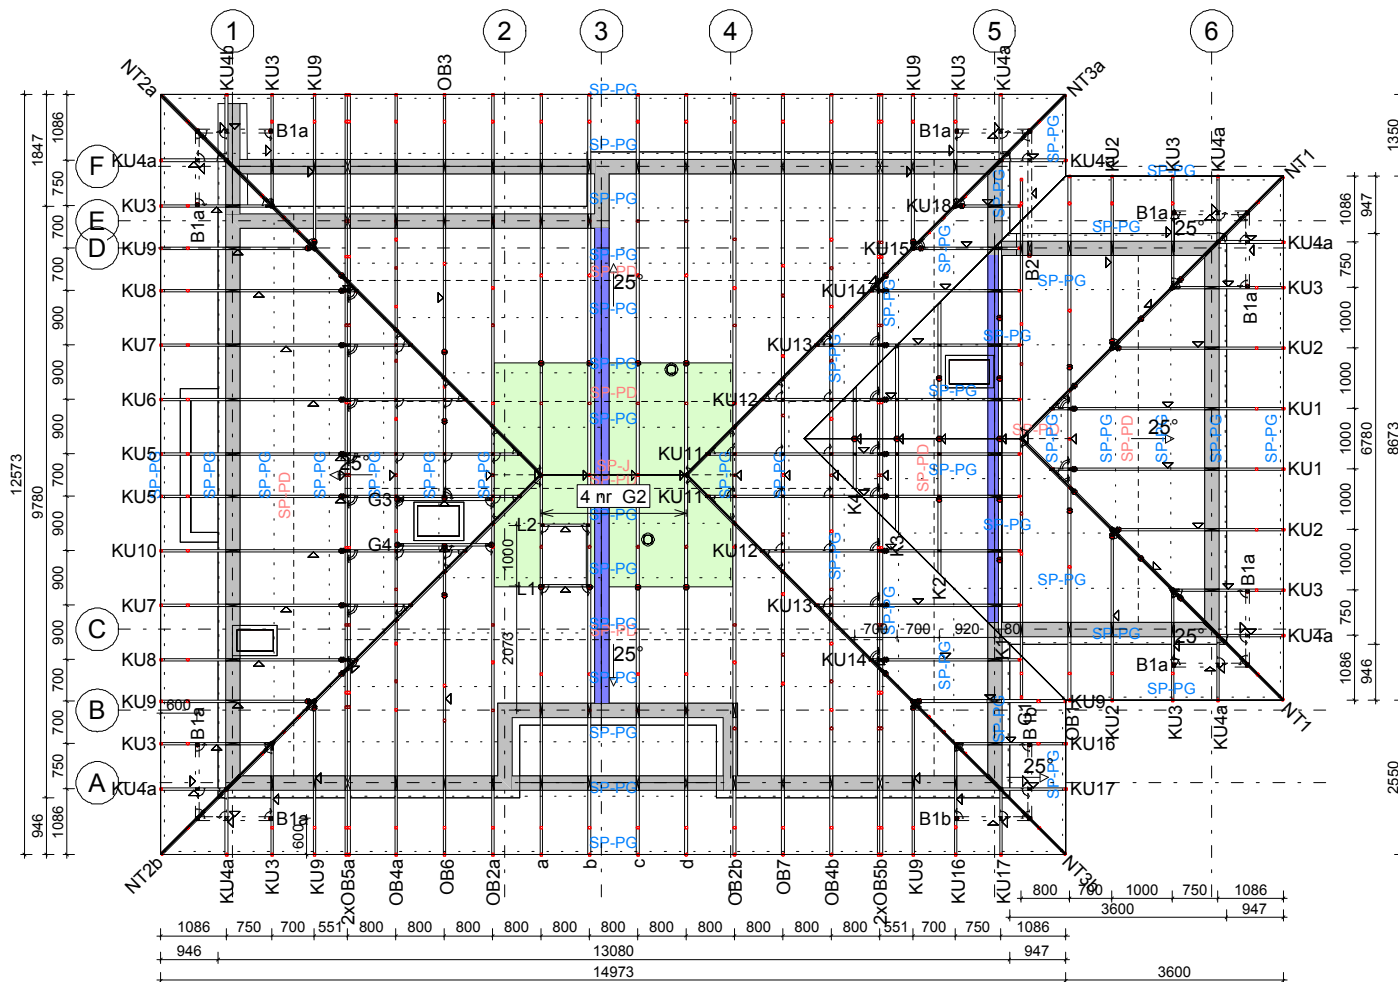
1 2 3 4 5 6

NT2a KU4b KU3 KU9 OB3 SP-PG KU9 KU3 KU4a NT3a

B1a B1a SP-PG

F KU4a SP-PG KU4a KU2 KU3 KU4a NT1

E KU3 SP-PG KU18 SP-PG SP-PG

B1a B1a

D KU9 SP-PG KU15 SP-PG SP-PG 25° KU4a

SP-PD 25° B2 SP-PG

KU8 KU14 SP-PG KU3

SP-PG B1a

KU7 KU13 SP-PG SP-PG KU2

SP-PG SP-PG

KU6 SP-PD KU12 SP-PG

SP-PG KU1

SP-PD 25°

KU5 SP-PG SP-PG SP-PD SP-PG SP-PG SP-PG SP-PG 25 SP-J KU11 SP-PG SP-PG SP-PD SP-PG SP-PG SP-PD SP-PG SP-PG SP-PG

KU5 G3 4 nr G2 KU11 K4 KU1

L2 SP-PG SP-PG K3

KU10 G4 1000 KU12 KU2

SP-PG SP-PG

L1 K2 B1a

KU7 KU13 SP-PG KU3

C 700 700 920 80 SP-PG 25° KU4a

KU8 SP-PD 25° KU14 SP-PG K1

2073 SP-PG B1a

B KU9 600 SP-PG SP-PG

B1a SP-PG OB1 KU9

KU3 B1b KU16 KU2 KU3 KU4a NT1

A KU4a 25° SP-PG KU17

SP-PG

B1a B1b

600

NT2b KU4a KU3 KU9 2xOB5a OB4a OB6 OB2a a b c d OB2b OB7 OB4b 2xOB5b KU9 KU16 KU17 NT3b

1847 1086 750 700 700 900 900 900 700 700 900 900 900 700 700 750 946 1086

12573 9780

1350 1086 947 750 1000 1000 1000 1000 1000 750 946 1086

8673 6780 2550

800 700 1000 750 1086
3600 947

1086 750 700 551 800 800 800 800 800 800 800 800 800 800 800 551 700 750 1086

946 13080 947

14973 3600